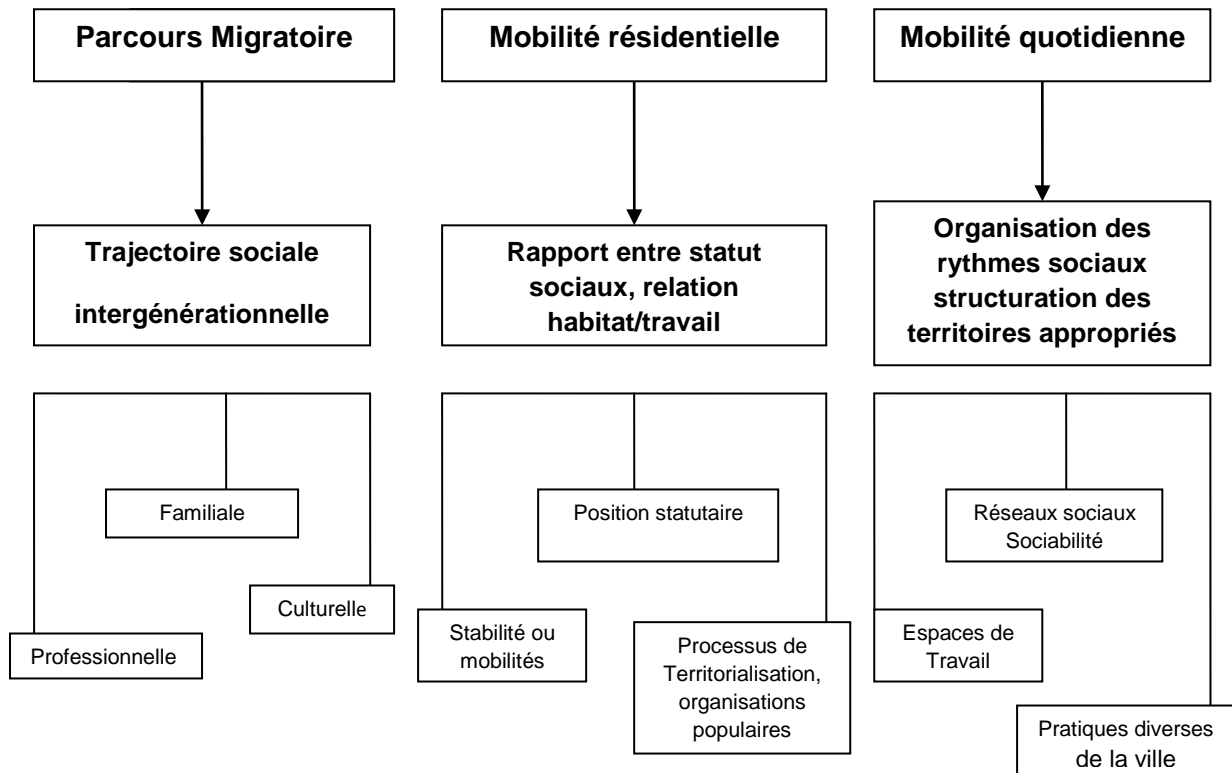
Parcours Migratoire

Mobilité résidentielle

Mobilité quotidienne

Trajectoire sociale intergénérationnelle

Rapport entre statut sociaux, relation habitat/travail

Organisation des rythmes sociaux structuration des territoires appropriés

Familiale

Culturelle

Professionnelle

Position statutaire

Stabilité ou mobilités

Processus de Territorialisation, organisations populaires

Réseaux sociaux Sociabilité

Espaces de Travail

Pratiques diverses de la ville